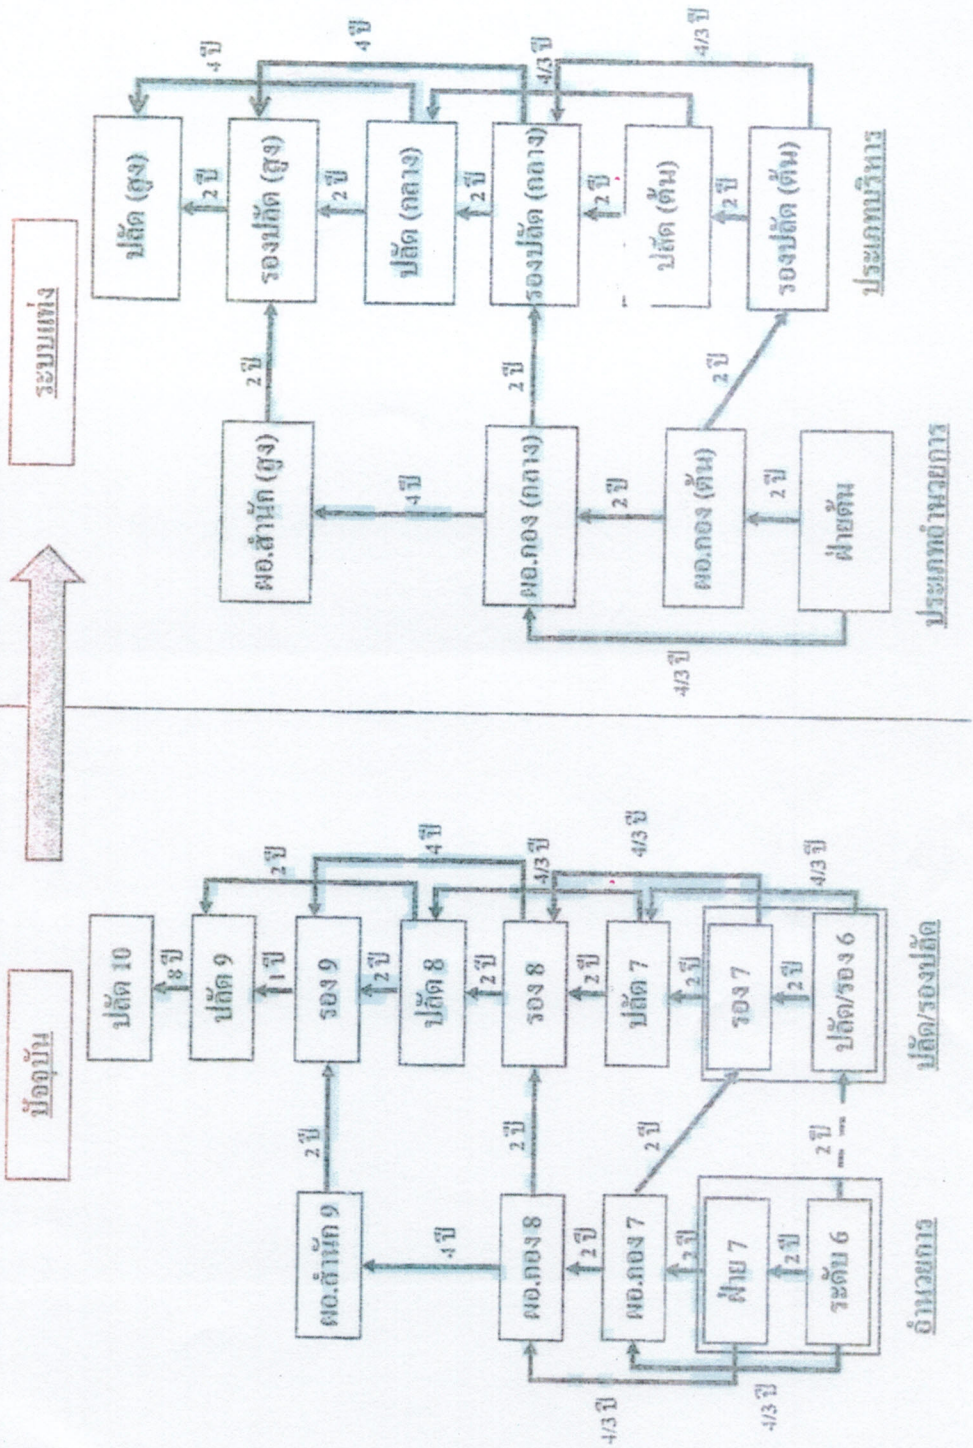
ปัจจุบัน

ปลัด 10
8 ปี
ปลัด 9
1 ปี
รอง 9
2 ปี
ปลัด 8
2 ปี
รอง 8
2 ปี
ปลัด 7
2 ปี
รอง 7
2 ปี
ปลัด/รอง 6

ผอ.สำนัก 9
2 ปี
4 ปี
ผอ.กอง 8
2 ปี
2 ปี
ผอ.กอง 7
2 ปี
2 ปี
ฝ่าย 7
2 ปี
ระดับ 6
2 ปี
4/3 ปี
4/3 ปี
2 ปี
4 ปี
4/3 ปี
4/3 ปี
4/3 ปี

อำนวยการ
ปลัด/รองปลัด

ระบบแท่ง

ปลัด (สูง)
2 ปี
รองปลัด (สูง)
2 ปี
ปลัด (กลาง)
2 ปี
รองปลัด (กลาง)
2 ปี
ปลัด (ต้น)
2 ปี
รองปลัด (ต้น)

ผอ.สำนัก (สูง)
2 ปี
4 ปี
ผอ.กอง (กลาง)
2 ปี
2 ปี
ผอ.กอง (ต้น)
2 ปี
2 ปี
ฝ่ายต้น
4/3 ปี
4 ปี
4 ปี
4/3 ปี
4/3 ปี

ประเภทอำนวยการ
ประเภทบริหาร